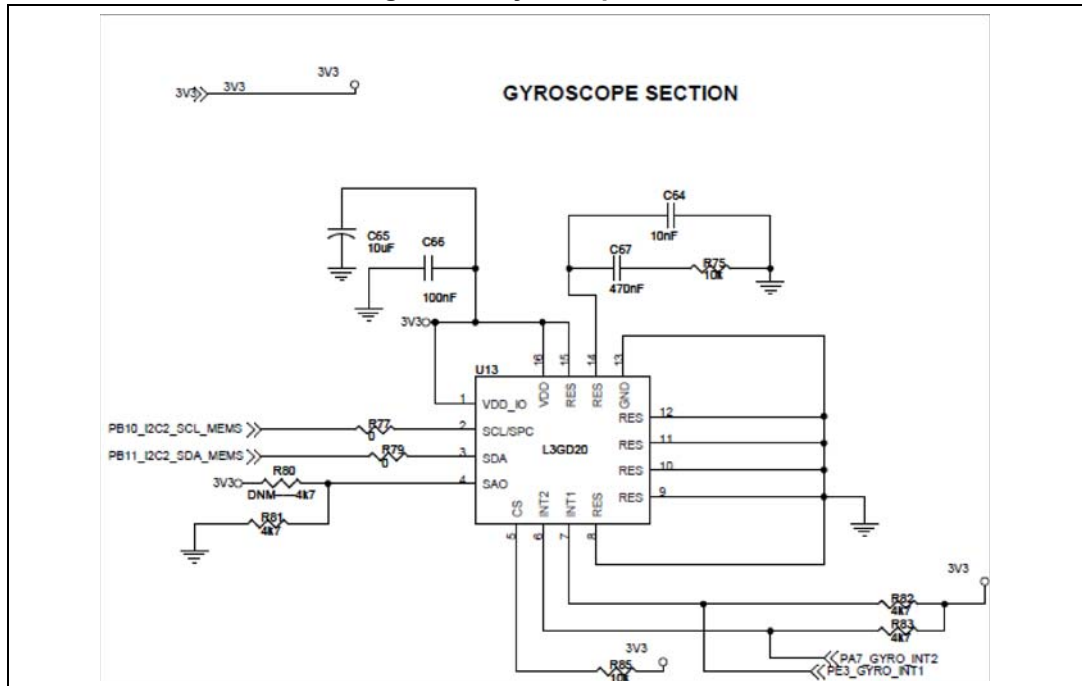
3V3 3V3 3V3

GYROSCOPE SECTION

C64
10nF

C65
10uF

C66

100nF

C67
470nF

R75
10k

3V3

U13

16 VDD
15 RES
14 RES
13 GND

1 VDD_IO
2 SCL/SPC
3 SDA
4 SAO

L3GD20

RES 12
RES 11
RES 10
RES 9

CS INT2 INT1 RES
5 6 7 8

PB10_I2C2_SCL_MEMS
R77
0

PB11_I2C2_SDA_MEMS
R79
0

R80
3V3 DNM 4k7

R81
4k7

3V3

R82
4k7

R83
4k7

3V3

R85
10k

PA7_GYRO_INT2
PE3_GYRO_INT1